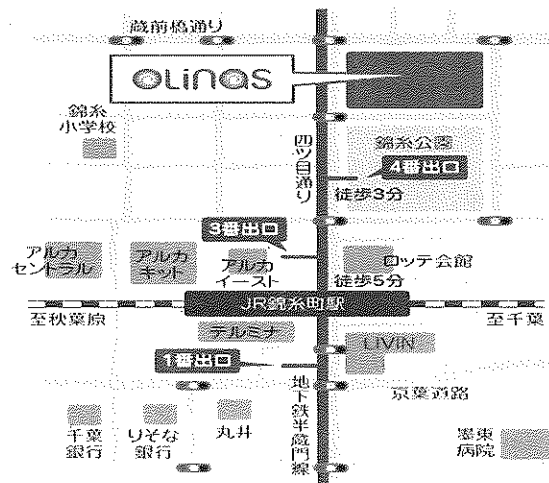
蔵前橋通り

olinas

錦糸小学校

錦糸公園

四ツ目通り

4番出口

徒歩3分

3番出口

アルカセントラル

アルカキット

アルカイースト

ロッテ会館

徒歩5分

JR錦糸町駅

至秋葉原

至千葉

テルミナ

1番出口

LIVIN

地下鉄半蔵門線

京葉道路

千葉銀行

りそな銀行

丸井

墨東病院